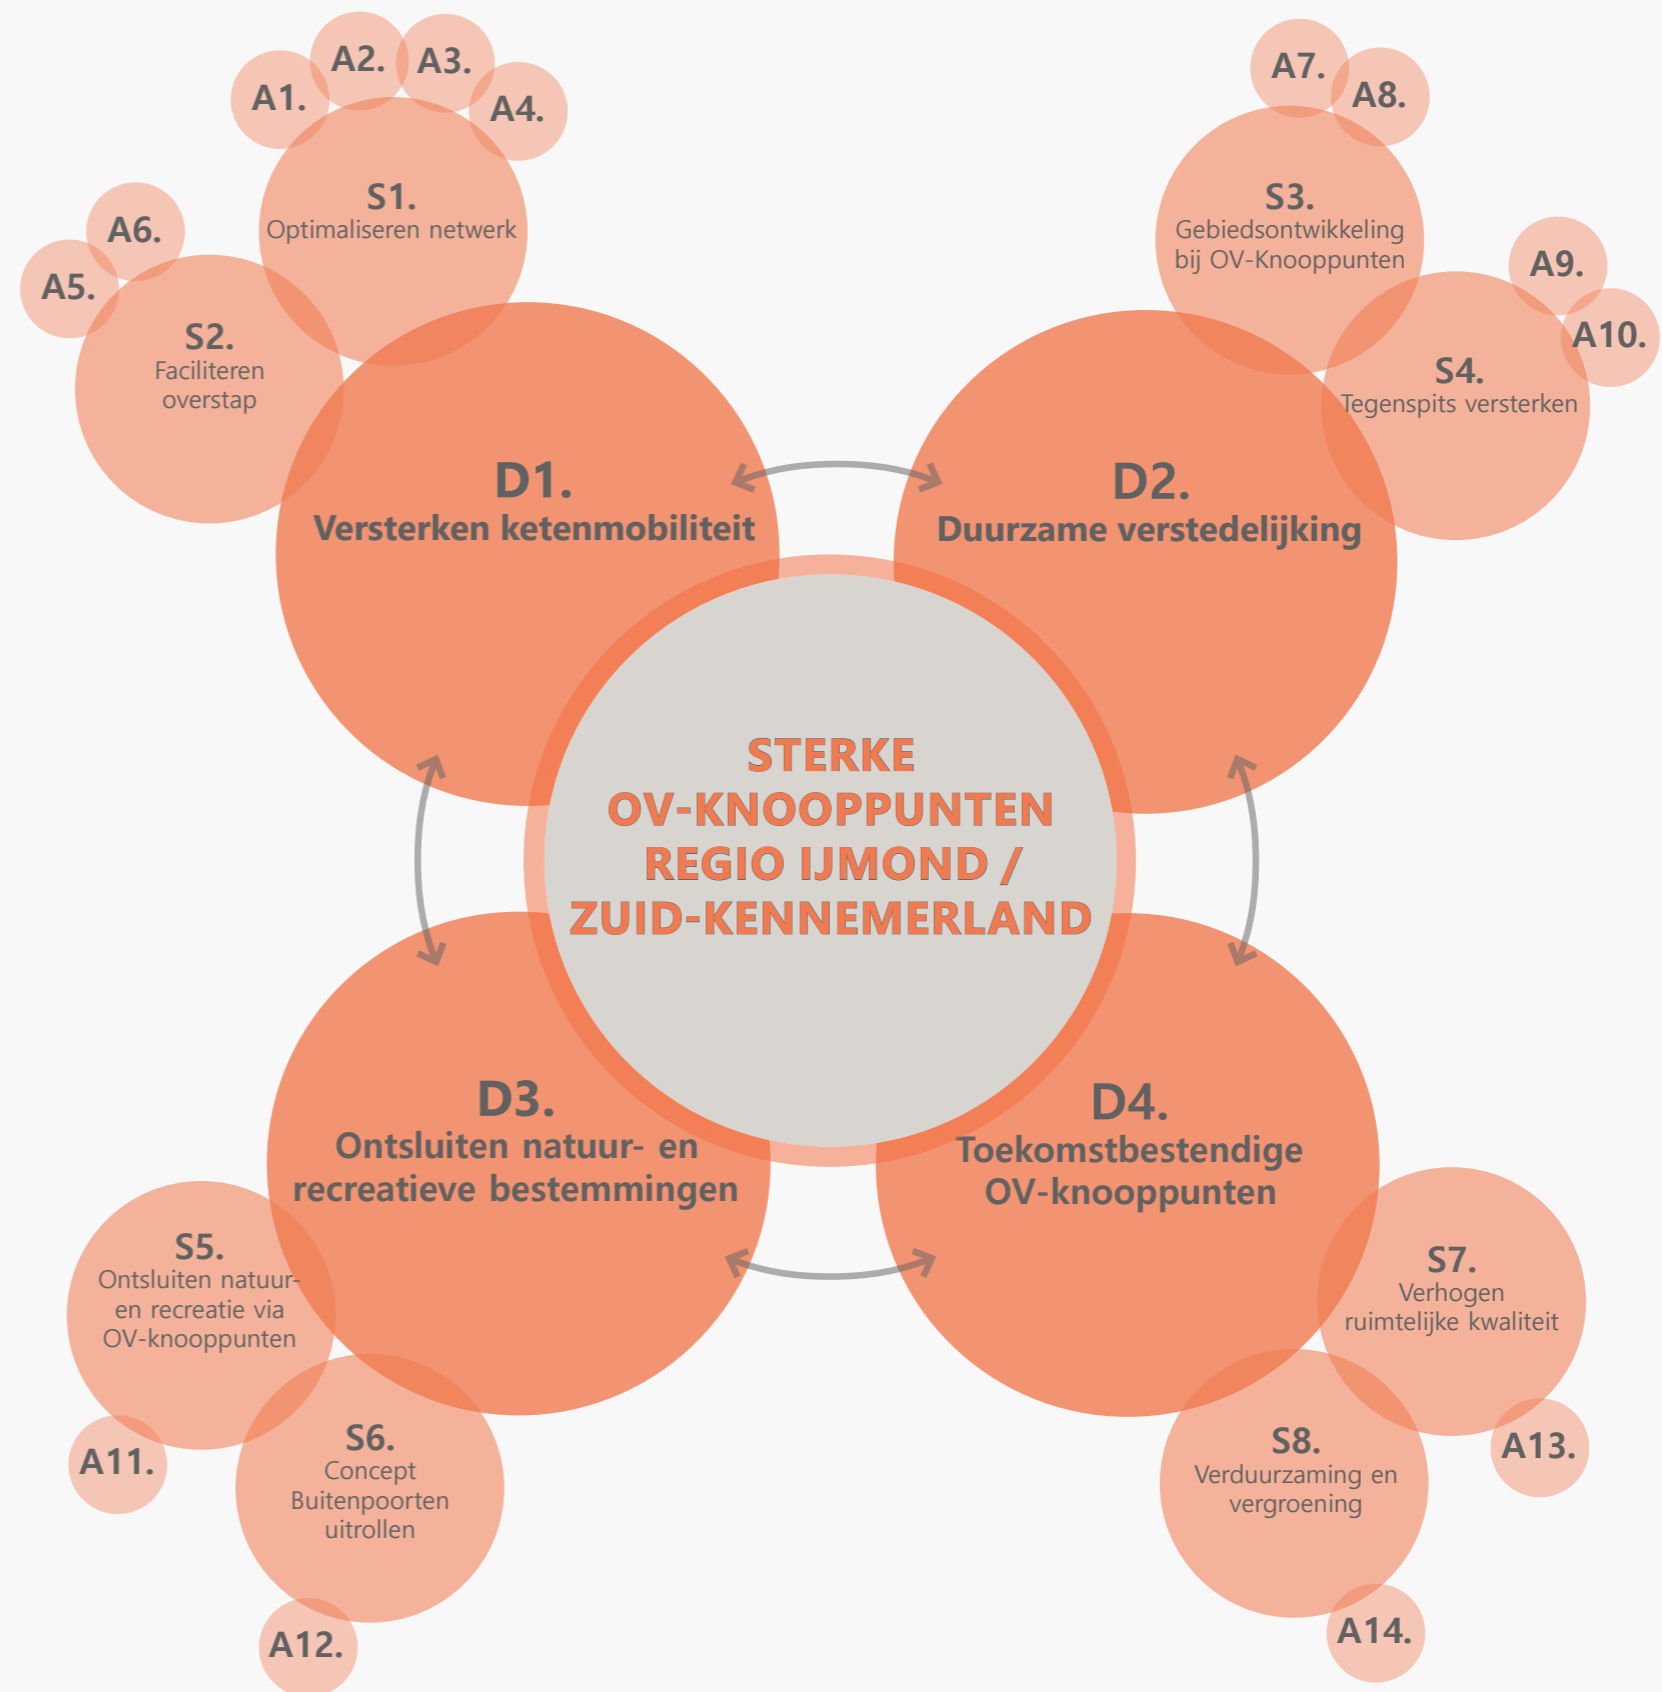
A1.
A2.
A3.
A4.

S1.
Optimaliseren netwerk

A6.
A5.

S2.
Faciliteren overstap

A7.
A8.

S3.
Gebiedsontwikkeling bij OV-Knooppunten

A9.
A10.

S4.
Tegenspits versterken

D1.
Versterken ketenmobiliteit

D2.
Duurzame verstedelijking

STERKE OV-KNOOPPUNTEN REGIO IJMOND / ZUID-KENNEMERLAND

D3.
Ontsluiten natuur- en recreatieve bestemmingen

D4.
Toekomstbestendige OV-knooppunten

S5.
Ontsluiten natuur- en recreatie via OV-knooppunten

A11.

S6.
Concept Buitenpoorten uitrollen

A12.

S7.
Verhogen ruimtelijke kwaliteit

A13.

S8.
Verduurzaming en vergroening

A14.